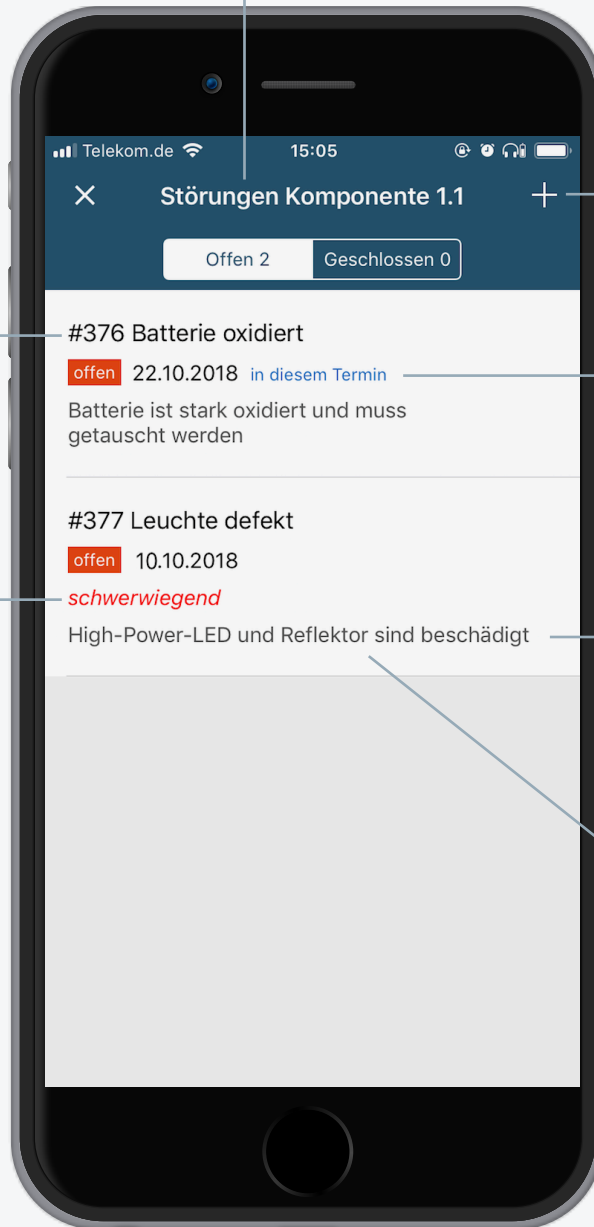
Telekom.de 15:05

Störungen Komponente 1.1

Offen 2 Geschlossen 0

#376 Batterie oxidiert

offen 22.10.2018 in diesem Termin

Batterie ist stark oxidiert und muss getauscht werden

#377 Leuchte defekt

offen 10.10.2018

schwerwiegend

High-Power-LED und Reflektor sind beschädigt